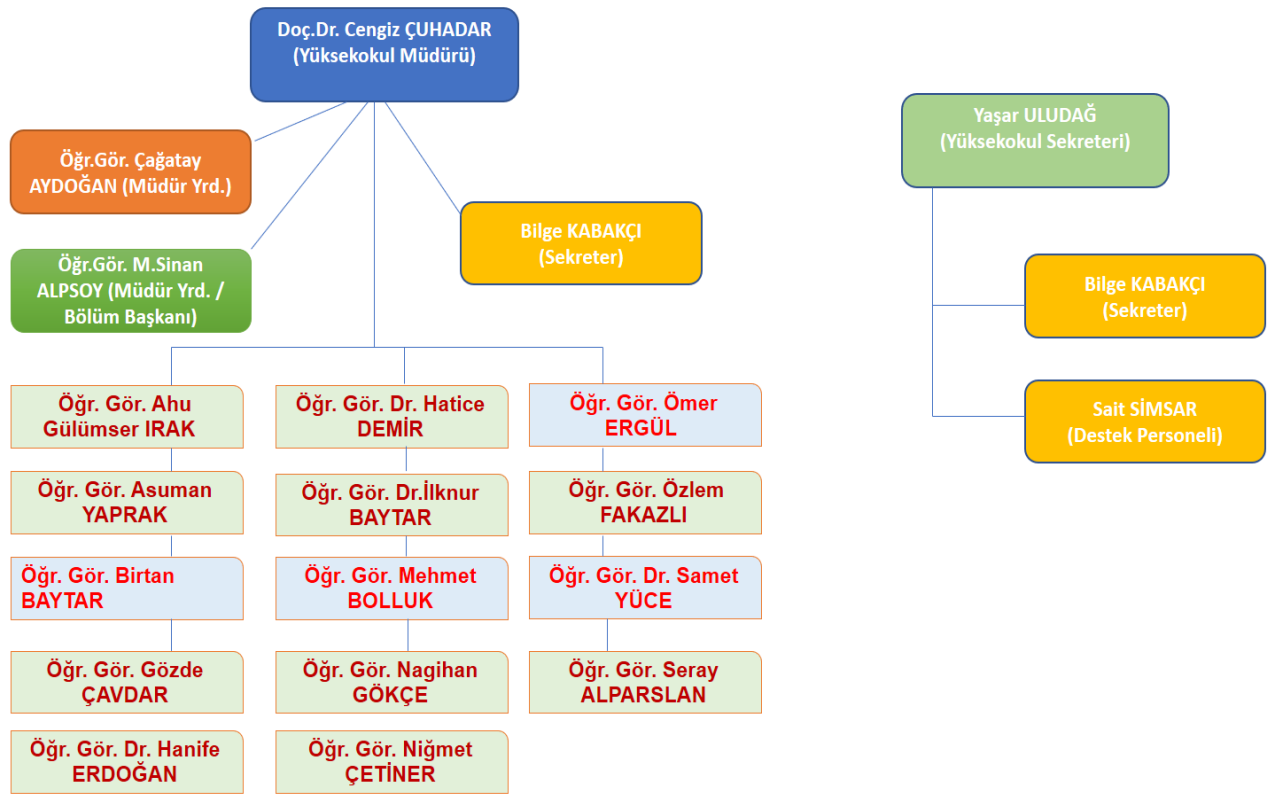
Doç.Dr. Cengiz ÇUHADAR
(Yüksekokul Müdürü)

Öğr.Gör. Çağatay AYDOĞAN (Müdür Yrd.)

Öğr.Gör. M.Sinan ALPSOY (Müdür Yrd. / Bölüm Başkanı)

Bilge KABAKÇI
(Sekreter)

Yaşar ULUDAĞ
(Yüksekokul Sekreteri)

Bilge KABAKÇI
(Sekreter)

Sait SİMSAR
(Destek Personeli)

Öğr. Gör. Ahu Gülümser IRAK

Öğr. Gör. Asuman YAPRAK

Öğr. Gör. Birtan BAYTAR

Öğr. Gör. Gözde ÇAVDAR

Öğr. Gör. Dr. Hanife ERDOĞAN

Öğr. Gör. Dr. Hatice DEMİR

Öğr. Gör. Dr.İlknur BAYTAR

Öğr. Gör. Mehmet BOLLUK

Öğr. Gör. Nagihan GÖKÇE

Öğr. Gör. Niğmet ÇETİNER

Öğr. Gör. Ömer ERGÜL

Öğr. Gör. Özlem FAKAZLI

Öğr. Gör. Dr. Samet YÜCE

Öğr. Gör. Seray ALPARSLAN